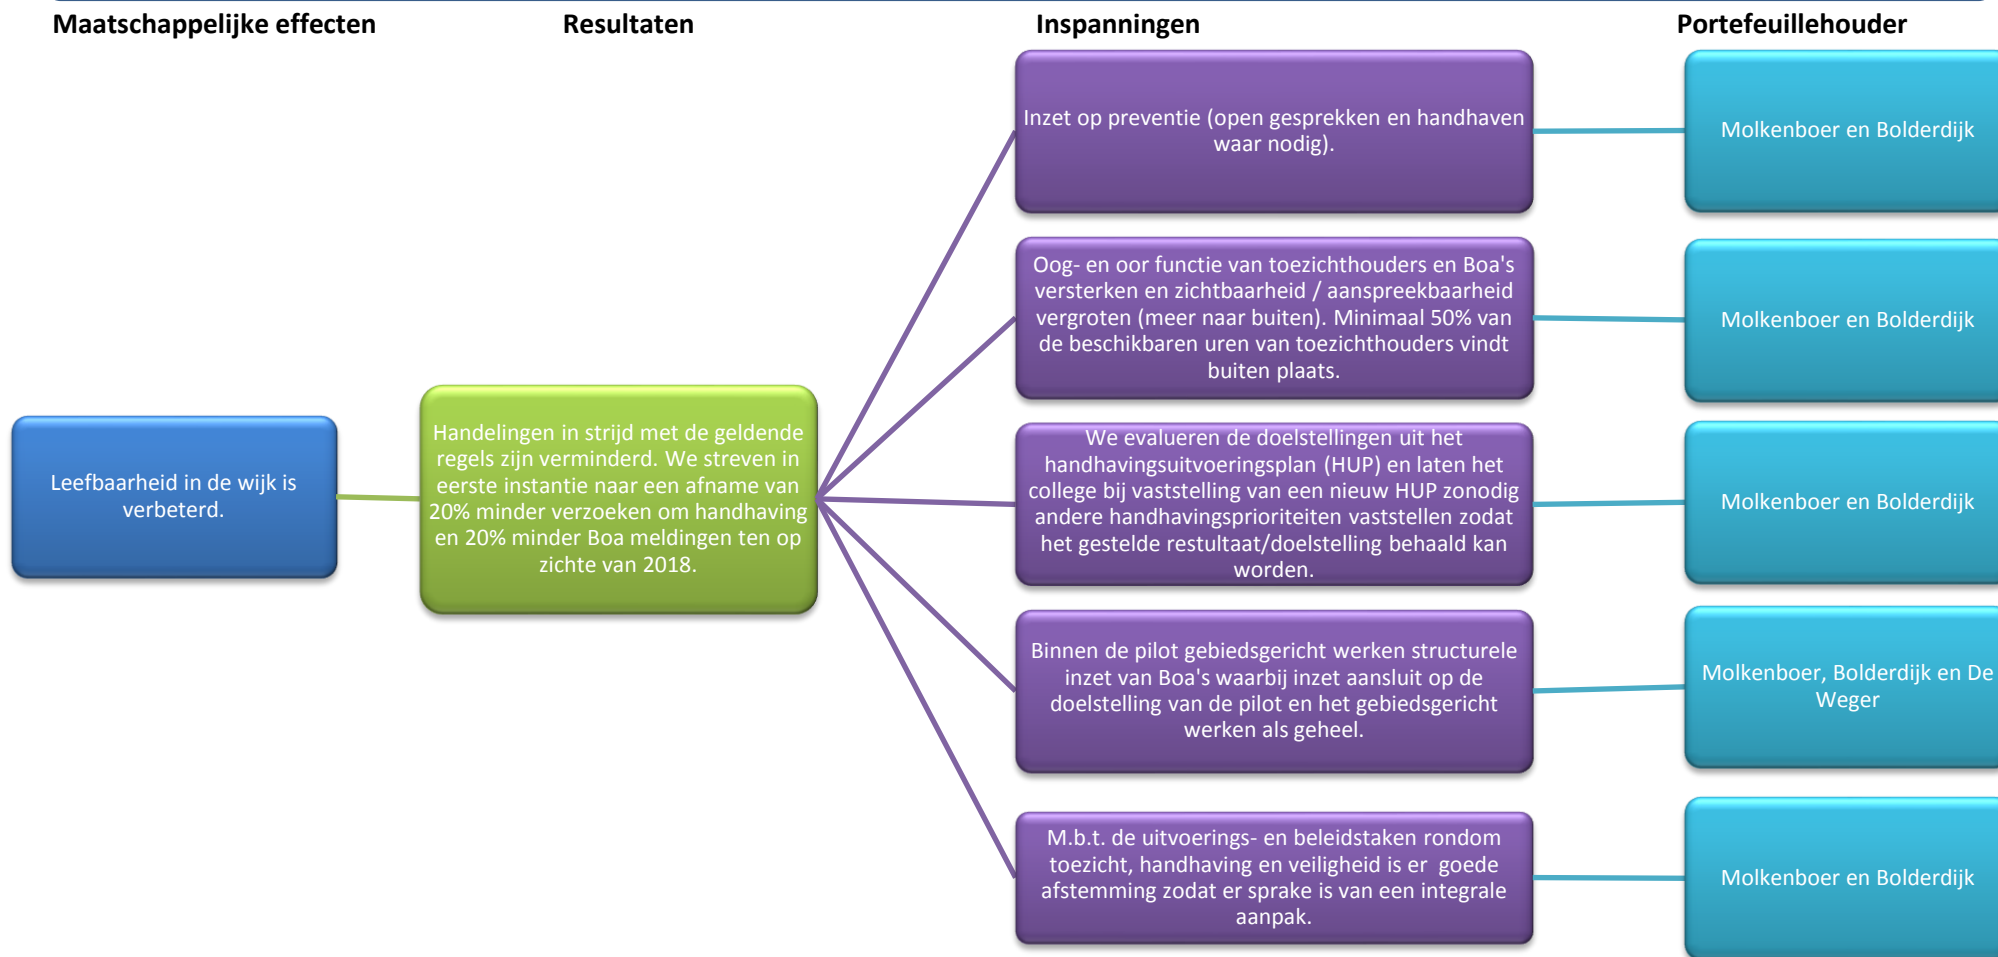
Maatschappelijke effecten

Resultaten

Inspanningen

Portefeuillehouder

Leefbaarheid in de wijk is verbeterd.

Handelingen in strijd met de geldende regels zijn verminderd. We streven in eerste instantie naar een afname van 20% minder verzoeken om handhaving en 20% minder Boa meldingen ten op zichte van 2018.

Inzet op preventie (open gesprekken en handhaven waar nodig).

Molkenboer en Bolderdijk

Oog- en oor functie van toezichthouders en Boa's versterken en zichtbaarheid / aanspreekbaarheid vergroten (meer naar buiten). Minimaal 50% van de beschikbaren uren van toezichthouders vindt buiten plaats.

Molkenboer en Bolderdijk

We evalueren de doelstellingen uit het handhavingsuitvoeringsplan (HUP) en laten het college bij vaststelling van een nieuw HUP zonodig andere handhavingsprioriteiten vaststellen zodat het gestelde restultaat/doelstelling behaald kan worden.

Molkenboer en Bolderdijk

Binnen de pilot gebiedsgericht werken structurele inzet van Boa's waarbij inzet aansluit op de doelstelling van de pilot en het gebiedsgericht werken als geheel.

Molkenboer, Bolderdijk en De Weger

M.b.t. de uitvoerings- en beleidstaken rondom toezicht, handhaving en veiligheid is er goede afstemming zodat er sprake is van een integrale aanpak.

Molkenboer en Bolderdijk